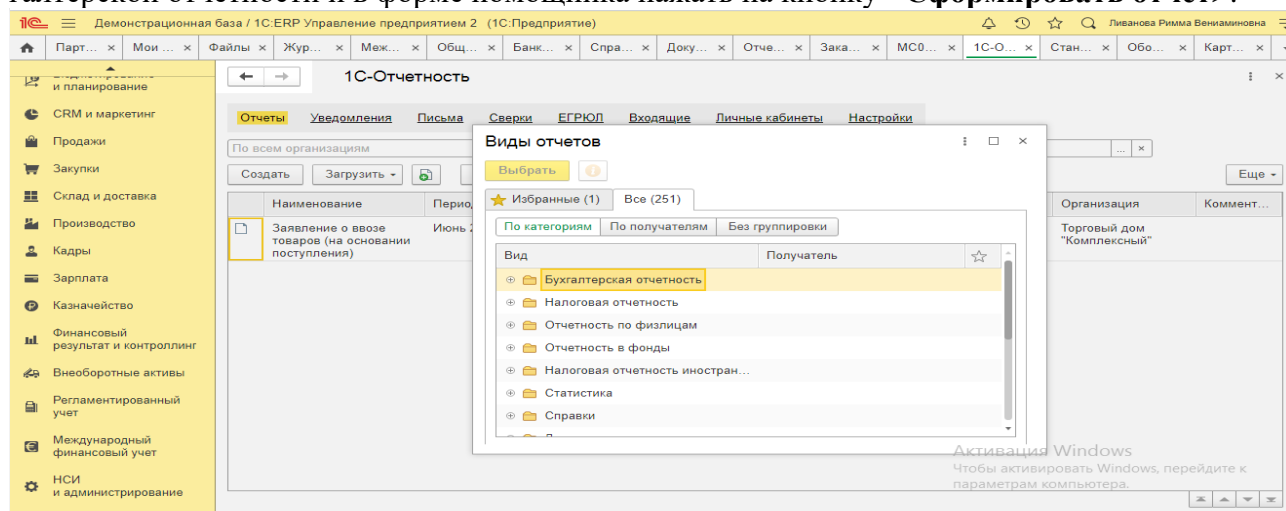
1С Демонстрационная база / 1С:ERP Управление предприятием 2 (1С:Предприятие) Ливанова Римма Вениаминовна

Парт... × Мои ... × Файлы × Жур... × Меж... × Общ... × Банк... × Спра... × Доку... × Отче... × Зака... × МС0... × 1С-О... × Стан... × Обо... × Карт... ×

и планирование
CRM и маркетинг
Продажи
Закупки
Склад и доставка
Производство
Кадры
Зарплата
Казначейство
Финансовый результат и контроллинг
Внеоборотные активы
Регламентированный учет
Международный финансовый учет
НСИ и администрирование

1С-Отчетность

Отчеты Уведомления Письма Сверки ЕГРЮЛ Входящие Личные кабинеты Настройки

По всем организациям

Создать Загрузить Еще

| Наименование | Период | Организация | Коммент... |
|---|---|---|---|
| Заявление о ввозе товаров (на основании поступления) | Июнь 2 | Торговый дом "Комплексный" | |

Виды отчетов

Выбрать

Избранные (1) Все (251)

По категориям По получателям Без группировки

| Вид | Получатель |
|---|---|
| Бухгалтерская отчетность | |
| Налоговая отчетность | |
| Отчетность по физлицам | |
| Отчетность в фонды | |
| Налоговая отчетность иностран... | |
| Статистика | |
| Справки | |

Активация Windows
Чтобы активировать Windows, перейдите к параметрам компьютера.